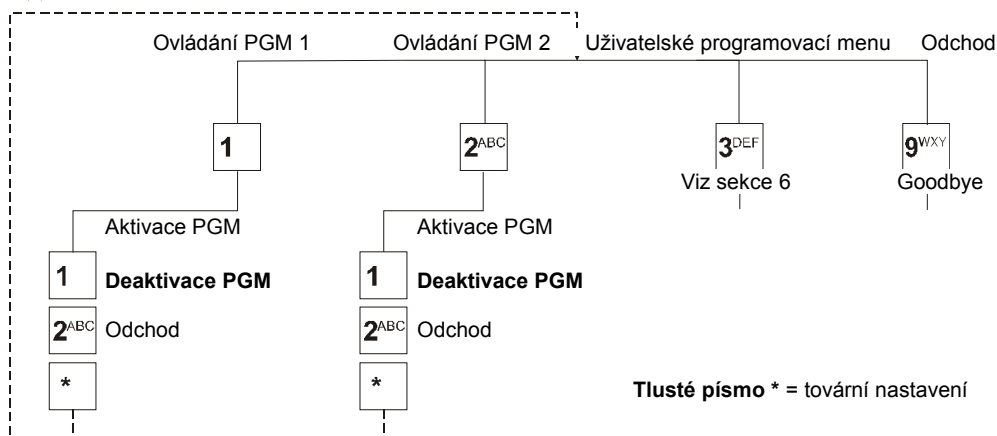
Ovládání PGM 1 Ovládání PGM 2 Uživatelské programovací menu Odchod

1

2ABC

3DEF
Viz sekce 6

9WXY
Goodbye

Aktivace PGM

1 **Deaktivace PGM**

2ABC Odchod

*

Aktivace PGM

1 **Deaktivace PGM**

2ABC Odchod

*

**Tlusté písmo** * = tovární nastavení